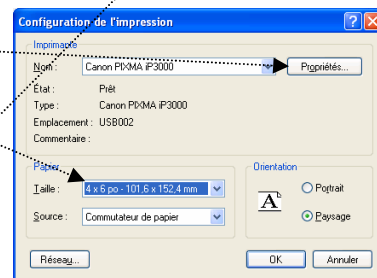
Configuration de l'impression

Imprimante

Nom : Canon PIXMA iP3000

Propriétés...

État : Prêt

Type : Canon PIXMA iP3000

Emplacement : USB002

Commentaire :

Papier

Taille : 4 x 6 po - 101,6 x 152,4 mm

Source : Commutateur de papier

Orientation

A

Portrait

Paysage

Réseau...

OK

Annuler